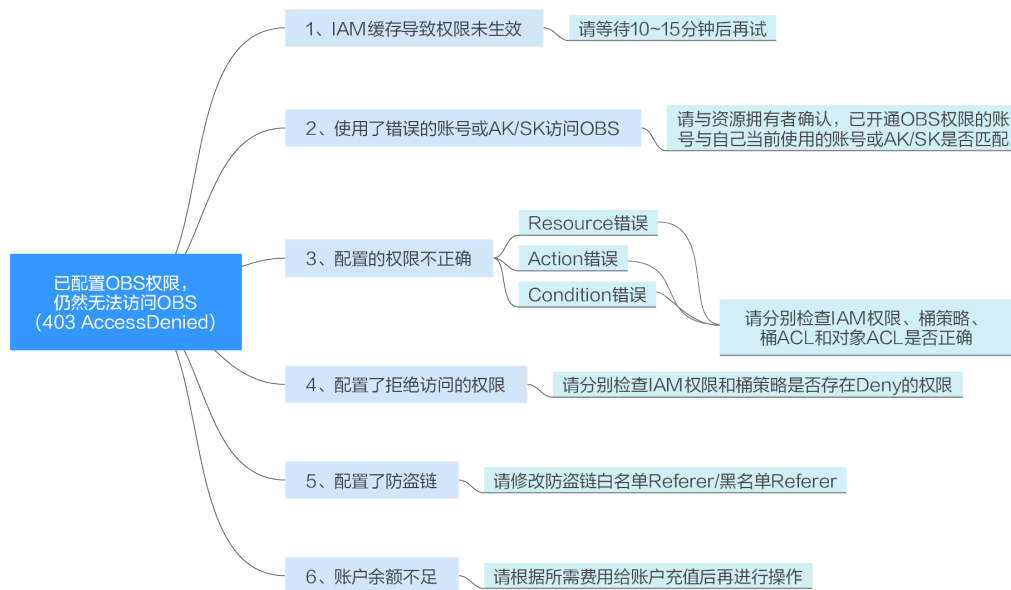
已配置OBS权限，仍然无法访问OBS（403 AccessDenied）

1、IAM缓存导致权限未生效

请等待10~15分钟后再试

2、使用了错误的账号或AK/SK访问OBS

请与资源拥有者确认，已开通OBS权限的账号与自己当前使用的账号或AK/SK是否匹配

3、配置的权限不正确

Resource错误

Action错误

Condition错误

请分别检查IAM权限、桶策略、桶ACL和对象ACL是否正确

4、配置了拒绝访问的权限

请分别检查IAM权限和桶策略是否存在Deny的权限

5、配置了防盗链

请修改防盗链白名单Referer/黑名单Referer

6、账户余额不足

请根据所需费用给账户充值后再进行操作